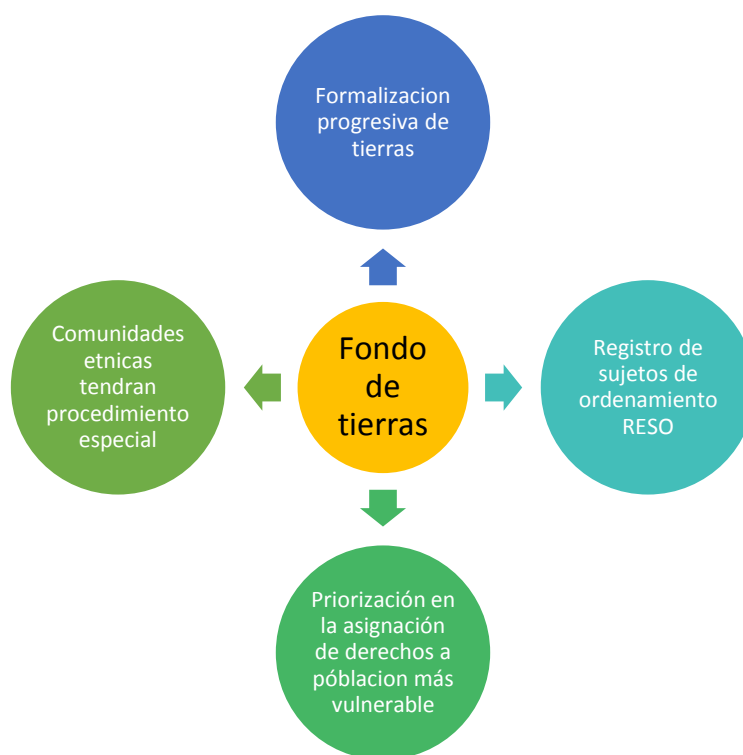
Formalizacion progresiva de tierras

Comunidades etnicas tendran procedimiento especial

Fondo de tierras

Registro de sujetos de ordenamiento RESO

Priorización en la asignación de derechos a póblacion más vulnerable